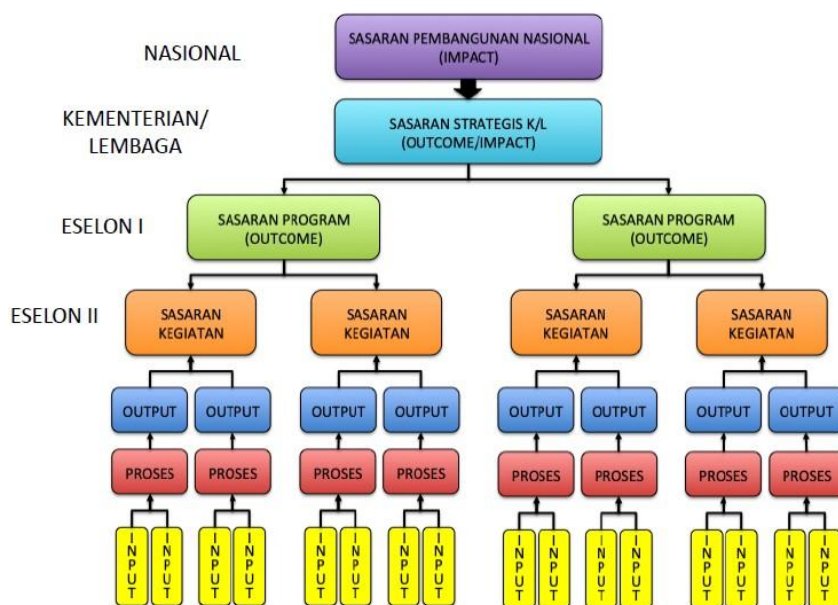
NASIONAL

SASARAN PEMBANGUNAN NASIONAL (IMPACT)

KEMENTERIAN/ LEMBAGA

SASARAN STRATEGIS K/L (OUTCOME/IMPACT)

ESELON I

SASARAN PROGRAM (OUTCOME)

SASARAN PROGRAM (OUTCOME)

ESELON II

SASARAN KEGIATAN

SASARAN KEGIATAN

SASARAN KEGIATAN

SASARAN KEGIATAN

OUTPUT OUTPUT OUTPUT OUTPUT OUTPUT OUTPUT OUTPUT OUTPUT

PROSES PROSES PROSES PROSES PROSES PROSES PROSES PROSES

INPUT INPUT INPUT INPUT INPUT INPUT INPUT INPUT INPUT INPUT INPUT INPUT INPUT INPUT INPUT INPUT